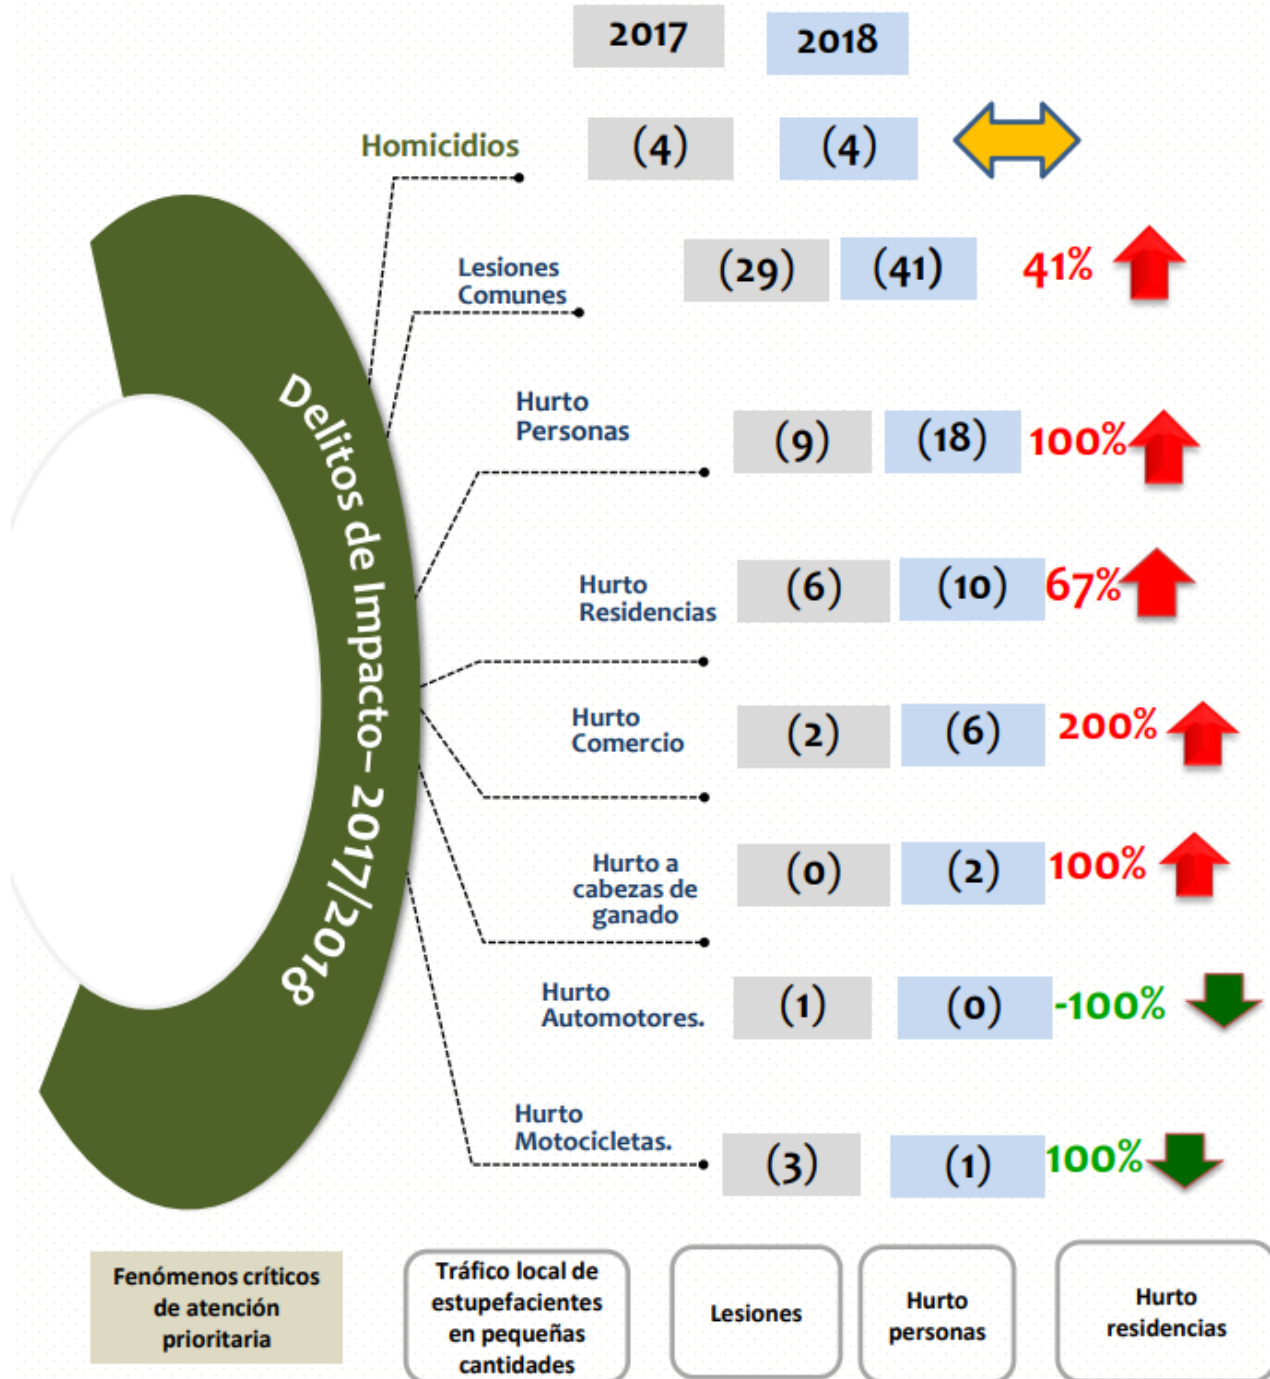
Delitos de Impacto– 2017/2018

| | 2017 | 2018 | |
|---|---|---|---|
| Homicidios | (4) | (4) | |
| Lesiones Comunes | (29) | (41) | 41% |
| Hurto Personas | (9) | (18) | 100% |
| Hurto Residencias | (6) | (10) | 67% |
| Hurto Comercio | (2) | (6) | 200% |
| Hurto a cabezas de ganado | (0) | (2) | 100% |
| Hurto Automotores. | (1) | (0) | -100% |
| Hurto Motocicletas. | (3) | (1) | 100% |

Fenómenos críticos de atención prioritaria

Tráfico local de estupefacientes en pequeñas cantidades

Lesiones

Hurto personas

Hurto residencias